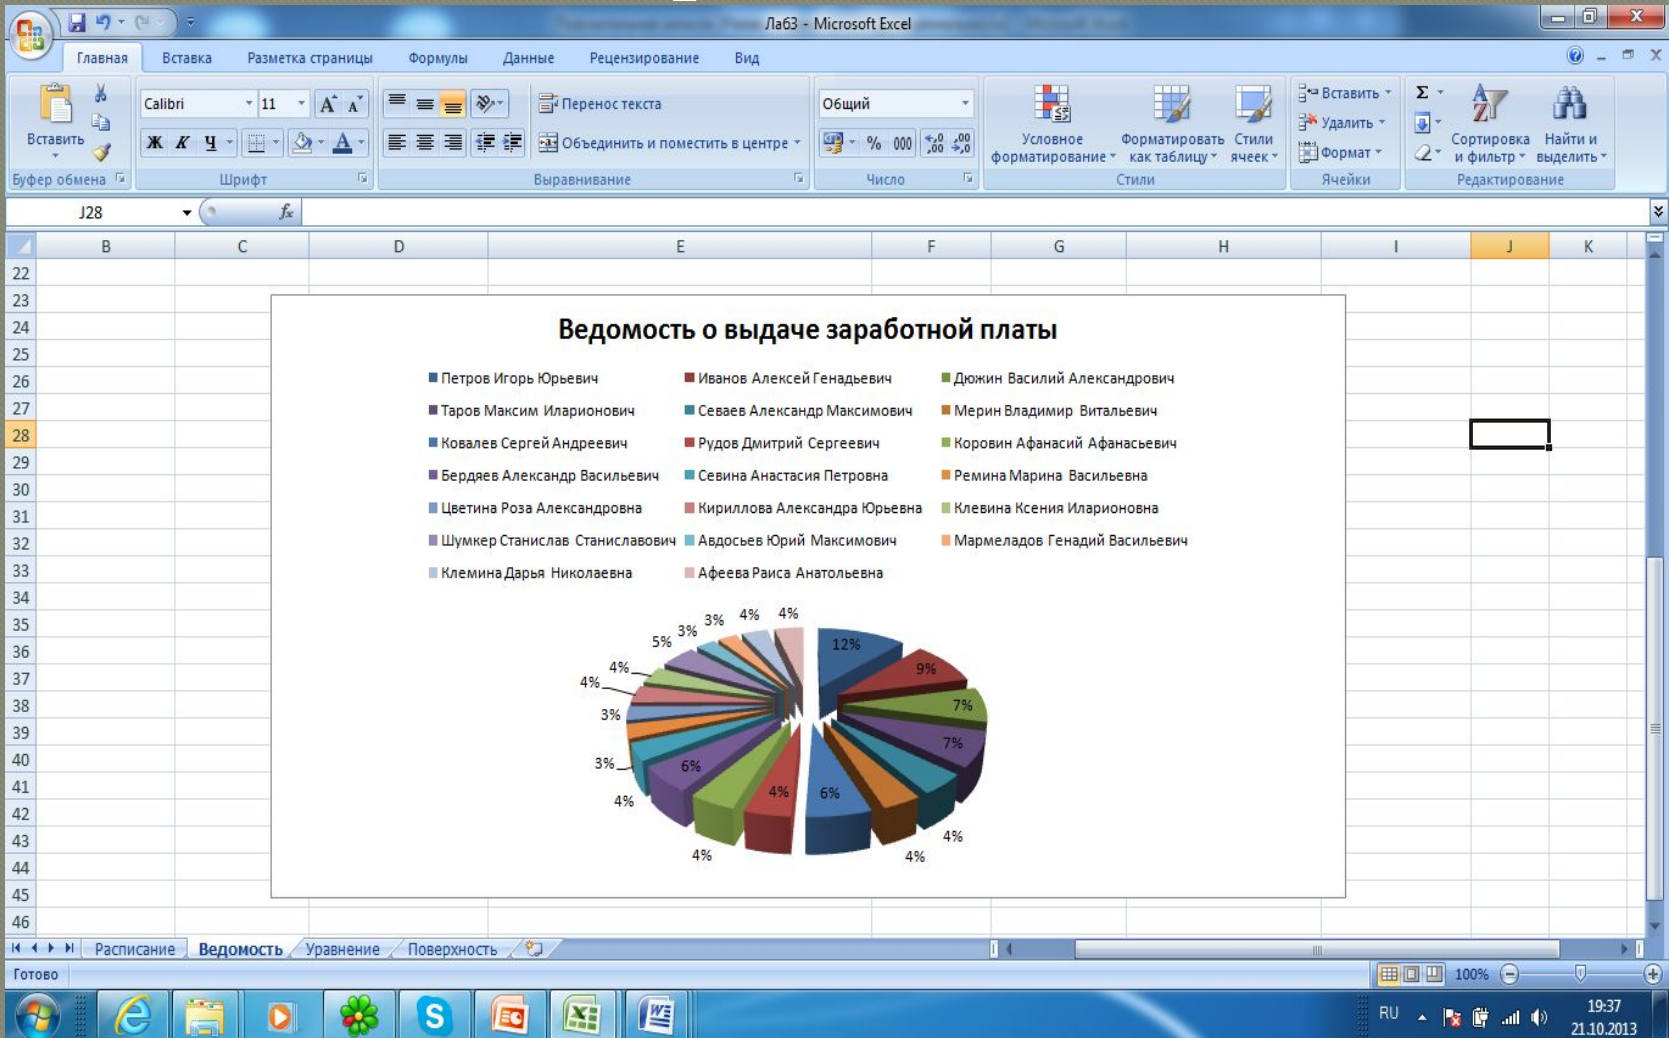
Ла63 - Microsoft Excel

Главная Вставка Разметка страницы Формулы Данные Рецензирование Вид

Вставить
Буфер обмена
Calibri 11
Ж К Ч
Шрифт
Перенос текста
Объединить и поместить в центре
Выравнивание
Общий
% 000
Число
Условное форматирование
Форматировать как таблицу
Стили ячеек
Стили
Вставить
Удалить
Формат
Ячейки
Сортировка и фильтр
Найти и выделить
Редактирование

J28 $f_x$

B C D E F G H I J K

22 23 24 25 26 27 28 29 30 31 32 33 34 35 36 37 38 39 40 41 42 43 44 45 46

Ведомость о выдаче заработной платы

Петров Игорь Юрьевич
Иванов Алексей Генадьевич
Дюжин Василий Александрович
Таров Максим Иларионович
Севаев Александр Максимович
Мерин Владимир Витальевич
Ковалев Сергей Андреевич
Рудов Дмитрий Сергеевич
Коровин Афанасий Афанасьевич
Бердяев Александр Васильевич
Севина Анастасия Петровна
Ремина Марина Васильевна
Цветина Роза Александровна
Кириллова Александра Юрьевна
Клевина Ксения Иларионовна
Шумкер Станислав Станиславович
Авдосьев Юрий Максимович
Мармеладов Генадий Васильевич
Клемина Дарья Николаевна
Афеева Раиса Анатольевна

12% 9% 7% 7% 4% 4% 6% 4% 4% 6% 4% 3% 3% 4% 4% 5% 3% 3% 4% 4%

Расписание Ведомость Уравнение Поверхность

Готово 100%

RU 19:37 21.10.2013